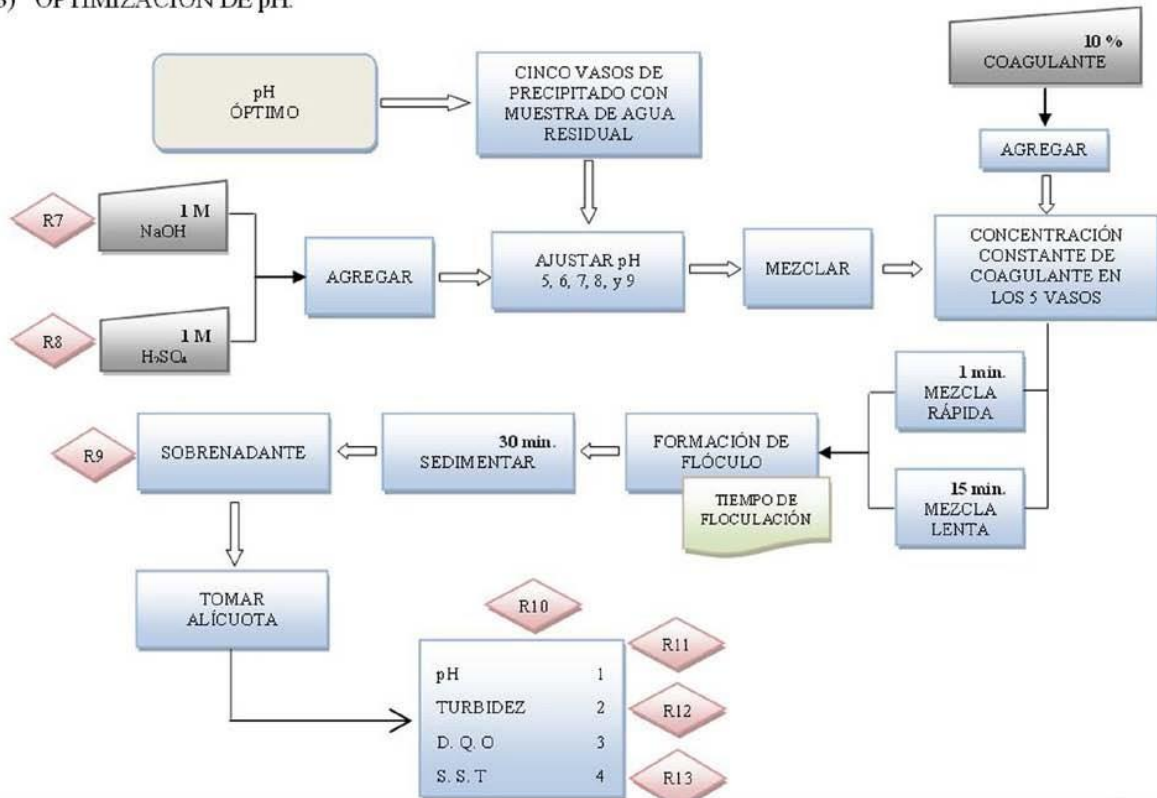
3) OPTIMIZACIÓN DE pH.

pH
ÓPTIMO

CINCO VASOS DE PRECIPITADO CON MUESTRA DE AGUA RESIDUAL

10 %
COAGULANTE

AGREGAR

R7

1 M
NaOH

R8

1 M
$H_2SO_4$

AGREGAR

AJUSTAR pH
5, 6, 7, 8, y 9

MEZCLAR

CONCENTRACIÓN CONSTANTE DE COAGULANTE EN LOS 5 VASOS

1 min.
MEZCLA RÁPIDA

15 min.
MEZCLA LENTA

FORMACIÓN DE FLÓCULO

TIEMPO DE FLOCULACIÓN

30 min.
SEDIMENTAR

R9

SOBRENADANTE

TOMAR ALÍCUOTA

R10

| pH | 1 |
|---|---|
| TURBIDEZ | 2 |
| D. Q. O | 3 |
| S. S. T | 4 |

R11

R12

R13